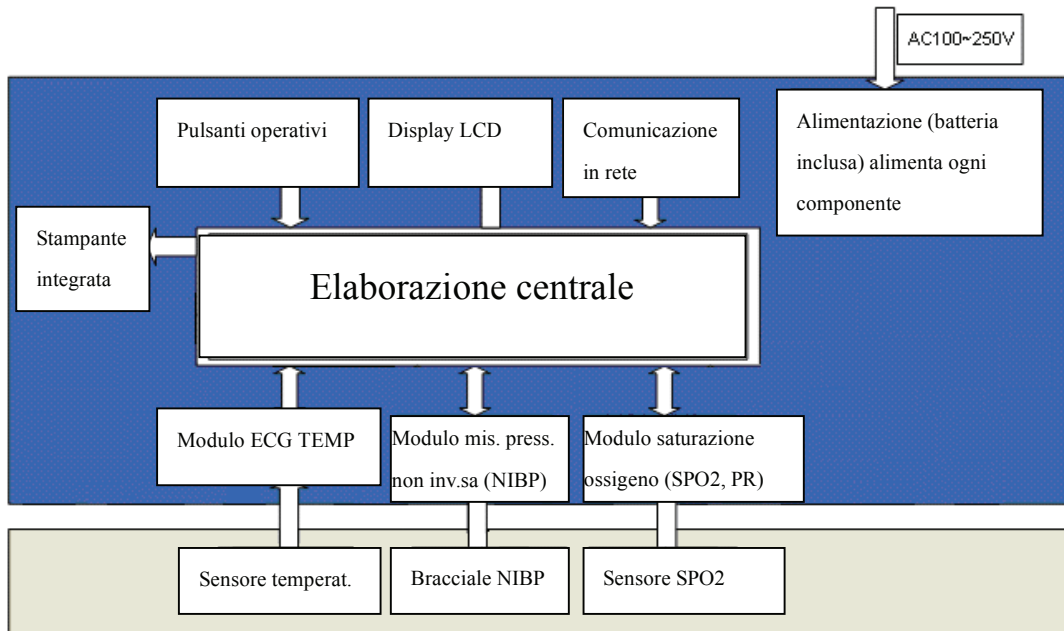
AC100~250V

Pulsanti operativi

Display LCD

Comunicazione in rete

Alimentazione (batteria inclusa) alimenta ogni componente

Stampante integrata

Elaborazione centrale

Modulo ECG TEMP

Modulo mis. press. non inv.sa (NIBP)

Modulo saturazione ossigeno (SPO2, PR)

Sensore temperat.

Bracciale NIBP

Sensore SPO2